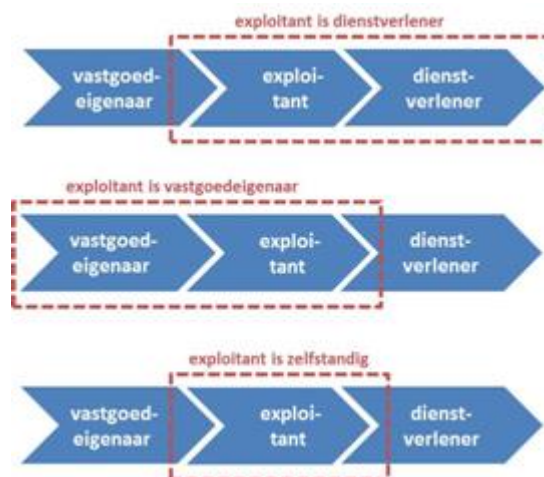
exploitant is dienstverlener

vastgoed-eigenaar

exploi-tant

dienst-verlener

exploitant is vastgoedeigenaar

vastgoed-eigenaar

exploi-tant

dienst-verlener

exploitant is zelfstandig

vastgoed-eigenaar

exploi-tant

dienst-verlener